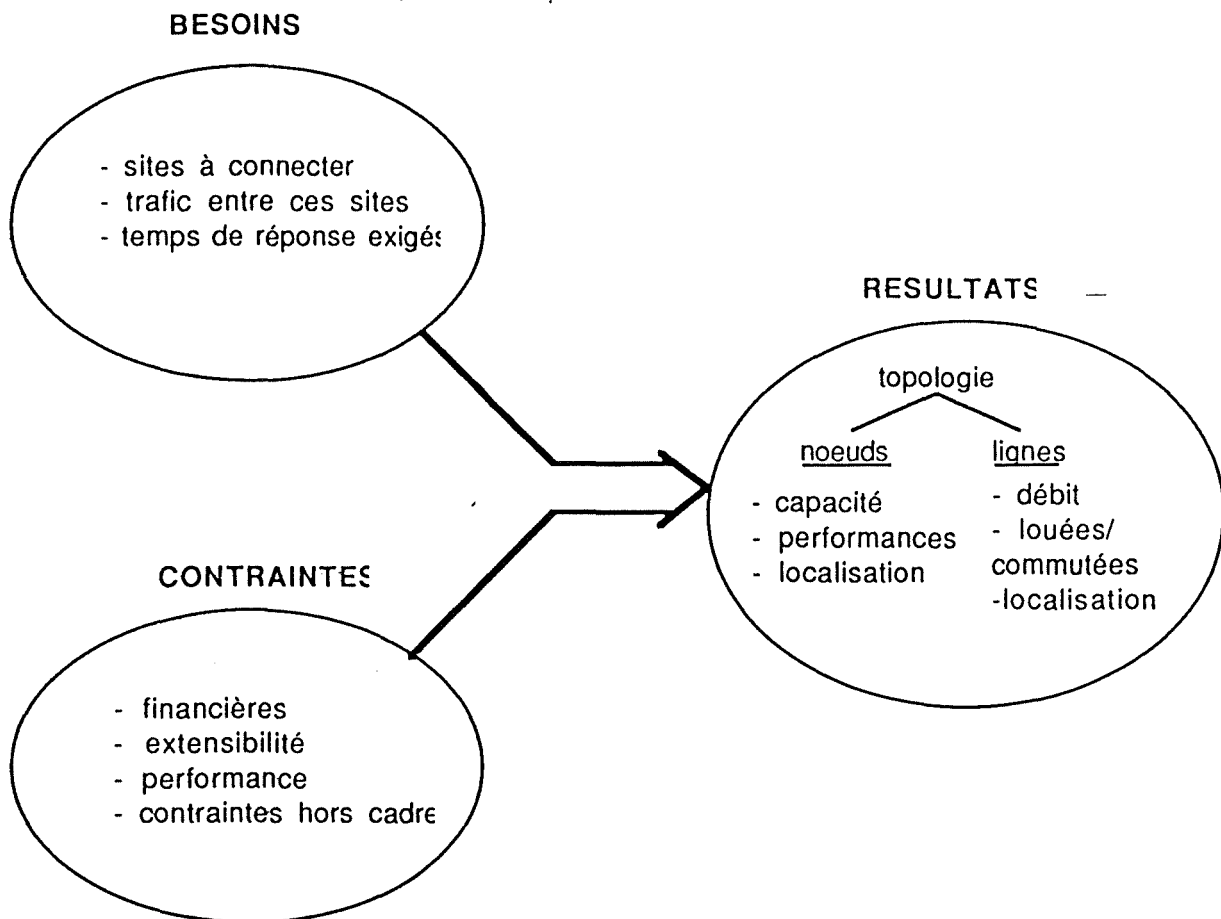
BESOINS

- sites à connecter
- trafic entre ces sites
- temps de réponse exigés

RESULTATS

topologie

noeuds

- capacité
- performances
- localisation

lignes

- débit
- louées/ commutées
-localisation

CONTRAINTES

- financières
- extensibilité
- performance
- contraintes hors cadre